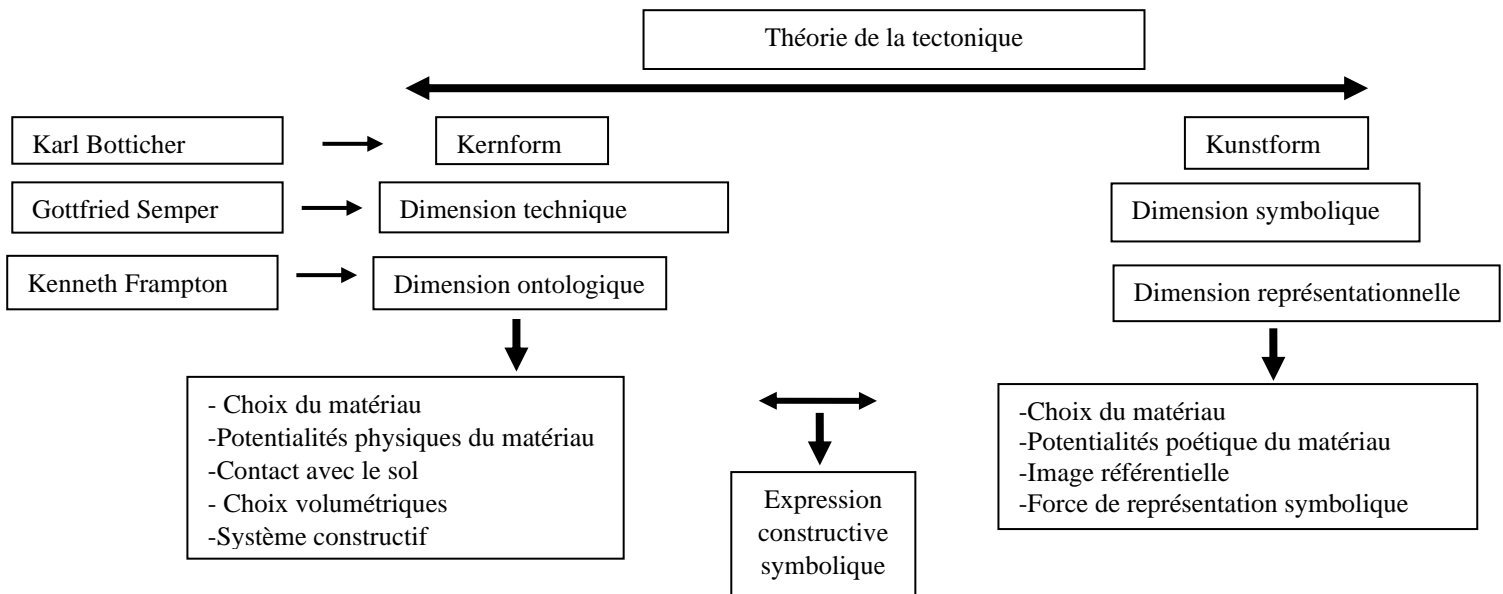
Théorie de la tectonique

Karl Botticher

Kernform

Kunstform

Gottfried Semper

Dimension technique

Dimension symbolique

Kenneth Frampton

Dimension ontologique

Dimension représentationnelle

- Choix du matériau
-Potentialités physiques du matériau
-Contact avec le sol
- Choix volumétriques
-Système constructif

Expression constructive symbolique

-Choix du matériau
-Potentialités poétique du matériau
-Image référentielle
-Force de représentation symbolique